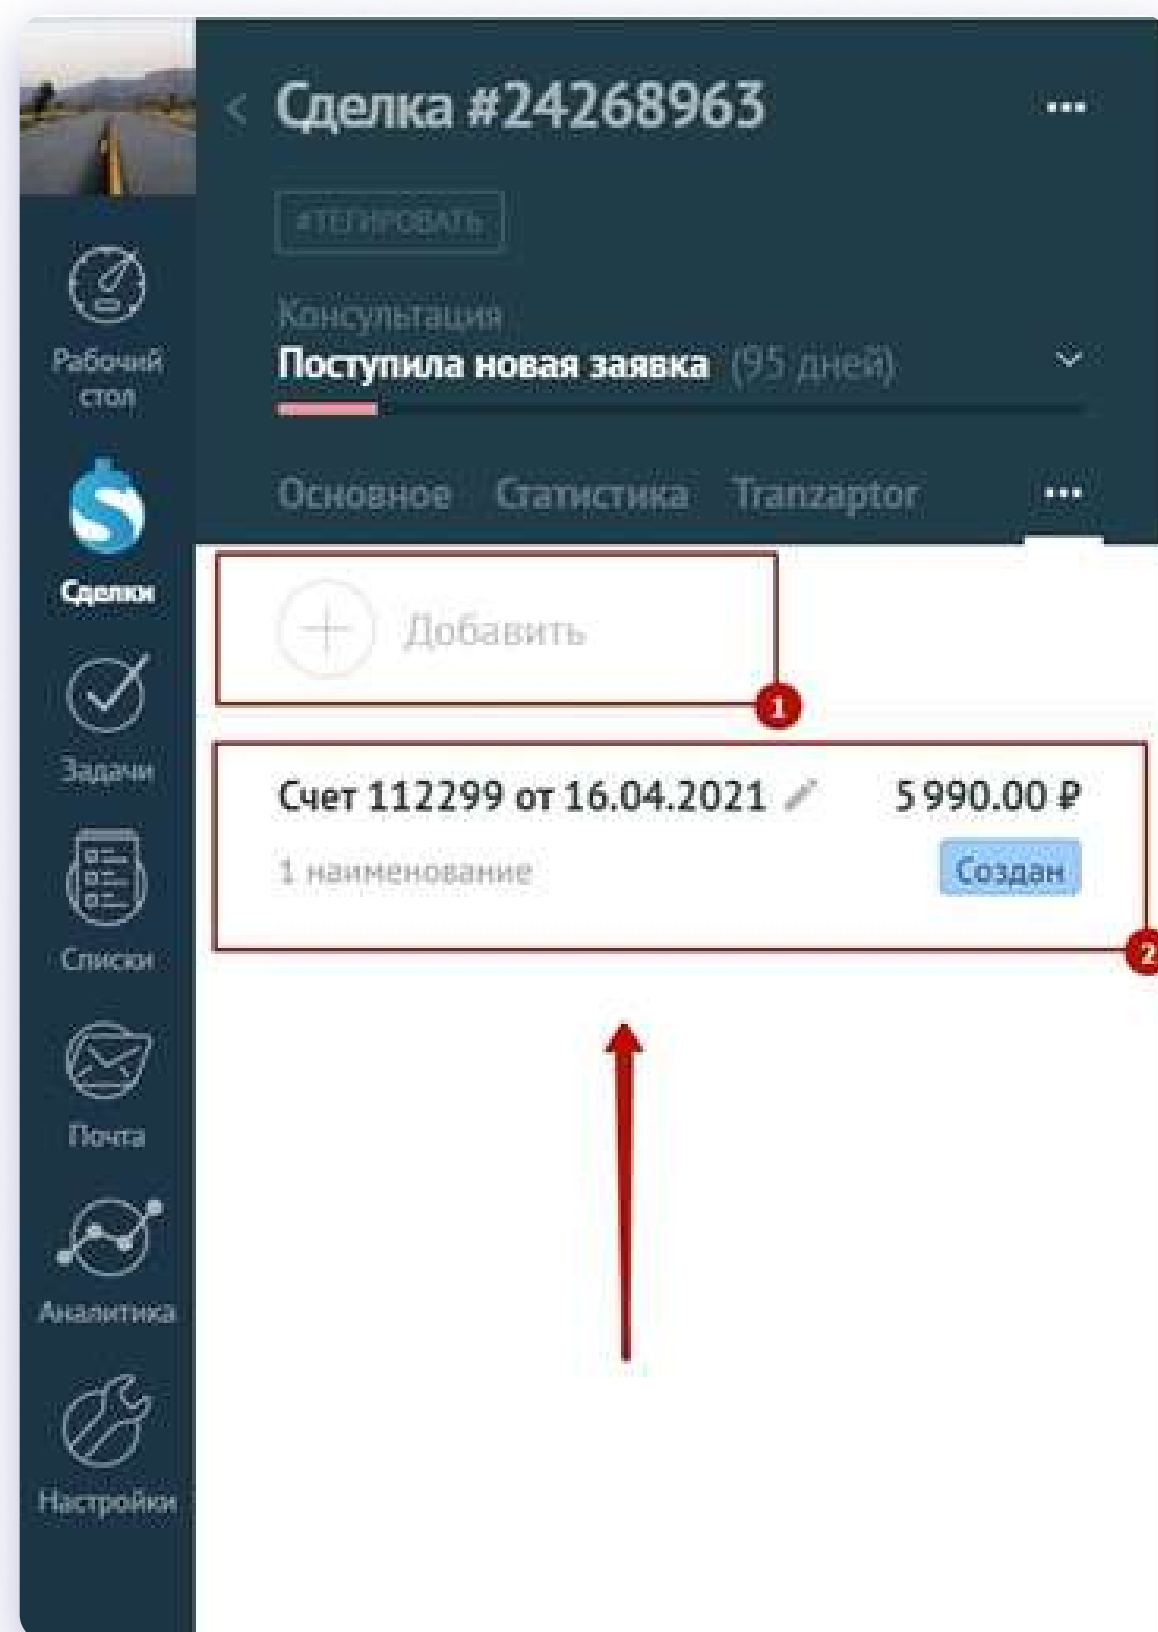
Рабочий стол

Сделки

Задачи

Списки

Почта

Аналитика

Настройки

< Сделка #24268963 ...

#ТЕГИРОВАТЬ

Консультация
Поступила новая заявка (95 дней)

Основное Статистика Tranzaptor ...

Добавить

1

Счет 112299 от 16.04.2021 5 990.00 ₽
1 наименование Создан

2